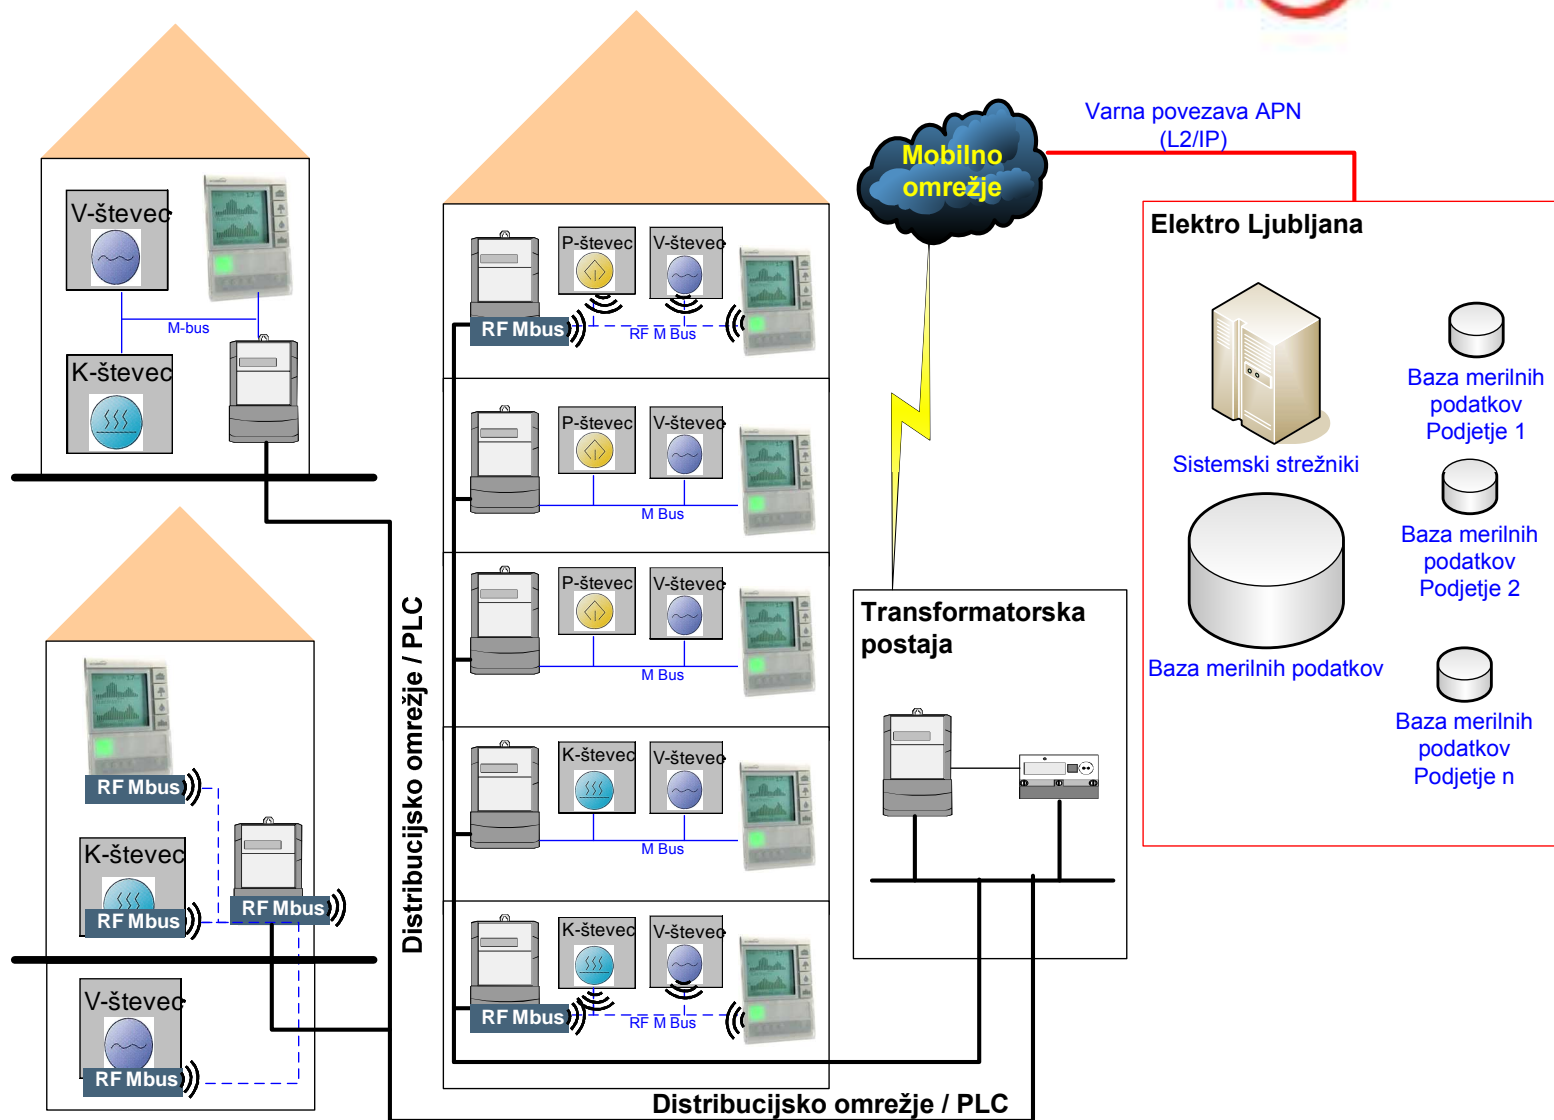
V-števec

M-bus

K-števec

RF Mbus

K-števec

RF Mbus

RF Mbus

V-števec

RF Mbus

Distribucijsko omrežje / PLC

P-števec

V-števec

RF Mbus

RF M Bus

P-števec

V-števec

M Bus

P-števec

V-števec

M Bus

K-števec

V-števec

M Bus

K-števec

V-števec

RF Mbus

RF M Bus

Distribucijsko omrežje / PLC

Mobilno omrežje

Varna povezava APN (L2/IP)

Transformatorska postaja

Elektro Ljubljana

Sistemski strežniki

Baza merilnih podatkov Podjetje 1

Baza merilnih podatkov Podjetje 2

Baza merilnih podatkov

Baza merilnih podatkov Podjetje n